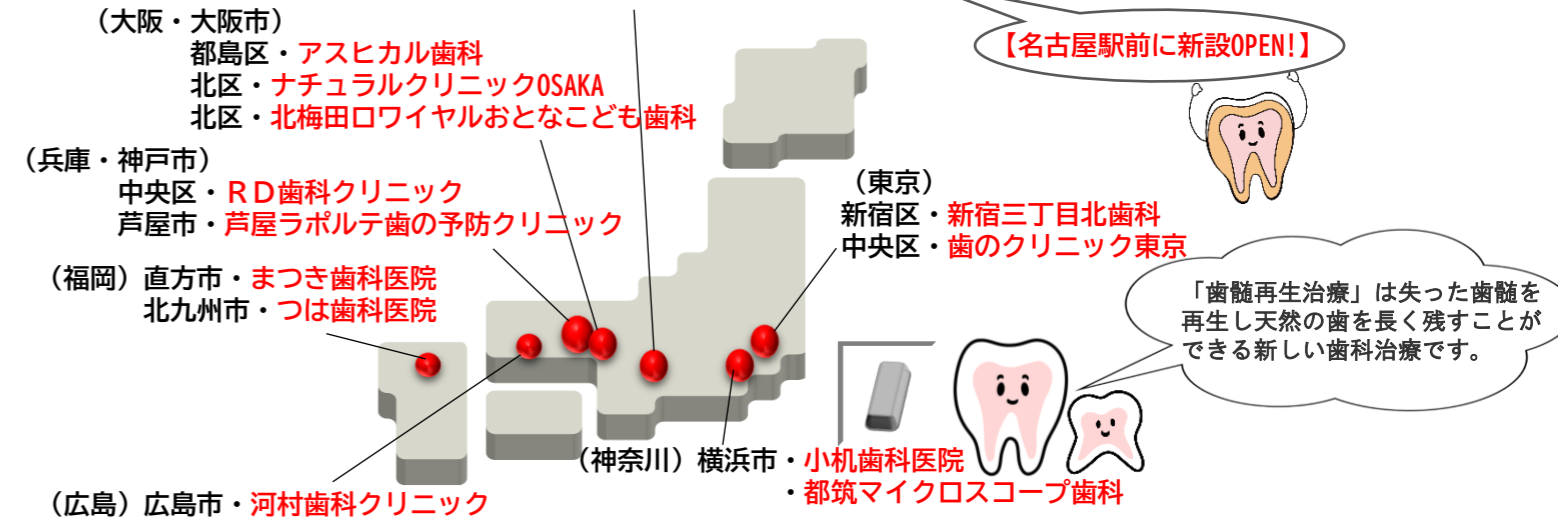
（大阪・大阪市）
都島区・アスヒカル歯科
北区・ナチュラルクリニックOSAKA
北区・北梅田ロワイヤルおとなこども歯科

（兵庫・神戸市）
中央区・ＲＤ歯科クリニック
芦屋市・芦屋ラポルテ歯の予防クリニック

（福岡）直方市・まつき歯科医院
北九州市・つは歯科医院

（広島）広島市・河村歯科クリニック

【名古屋駅前に新設OPEN!】

（東京）
新宿区・新宿三丁目北歯科
中央区・歯のクリニック東京

「歯髄再生治療」は失った歯髄を再生し天然の歯を長く残すことができる新しい歯科治療です。

（神奈川）横浜市・小机歯科医院
・都筑マイクロスコープ歯科